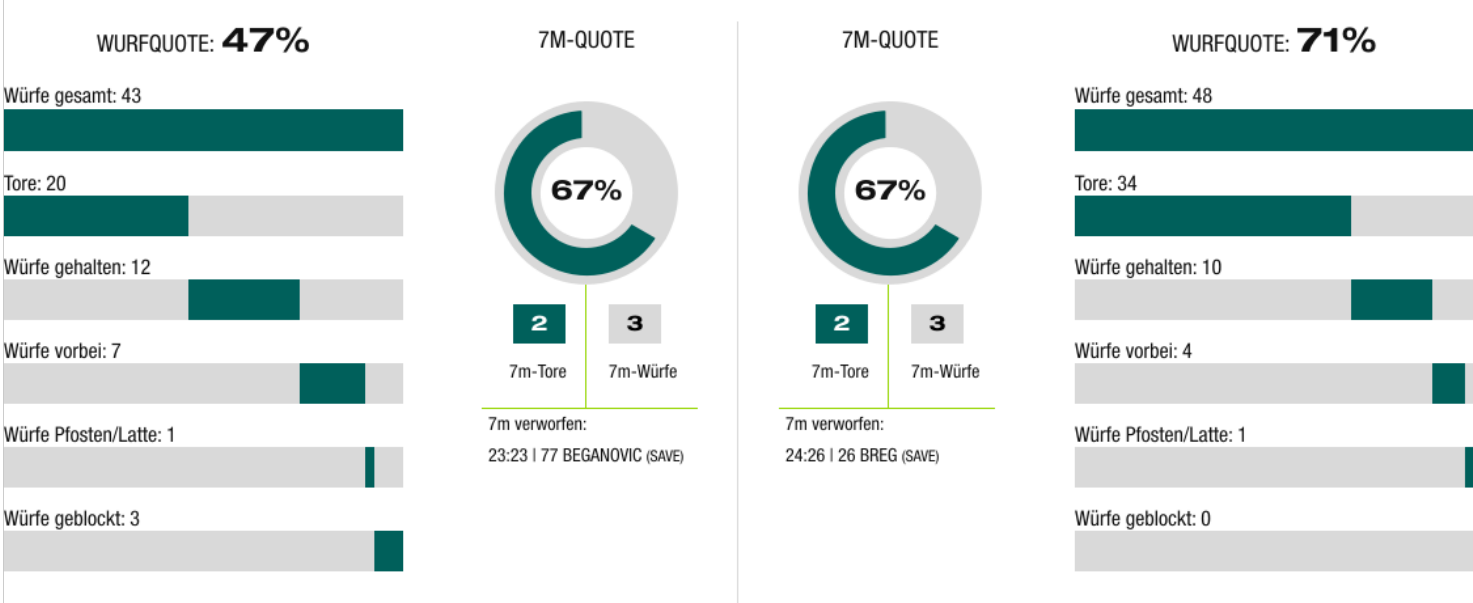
WURFQUOTE: 47%

Würfe gesamt: 43

Tore: 20

Würfe gehalten: 12

Würfe vorbei: 7

Würfe Pfosten/Latte: 1

Würfe geblockt: 3

7M-QUOTE

67%

2
7m-Tore

3
7m-Würfe

7m verworfen:
23:23 | 77 BEGANOVIC (SAVE)

7M-QUOTE

67%

2
7m-Tore

3
7m-Würfe

7m verworfen:
24:26 | 26 BREG (SAVE)

WURFQUOTE: 71%

Würfe gesamt: 48

Tore: 34

Würfe gehalten: 10

Würfe vorbei: 4

Würfe Pfosten/Latte: 1

Würfe geblockt: 0